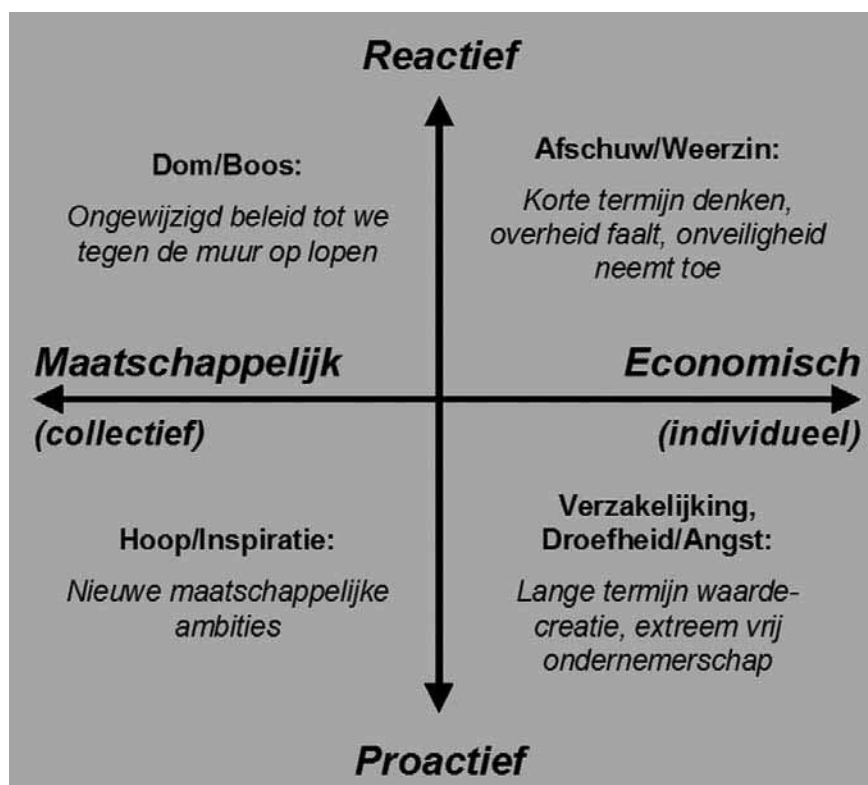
Reactief

Dom/Boos:

Ongewijzigd beleid tot we tegen de muur op lopen

Afschuw/Weerzin:

Korte termijn denken, overheid faalt, onveiligheid neemt toe

Maatschappelijk

(collectief)

Economisch

(individueel)

Hoop/Inspiratie:

Nieuwe maatschappelijke ambities

Verzakelijking, Droefheid/Angst:

Lange termijn waardecreatie, extreem vrij ondernemerschap

Proactief